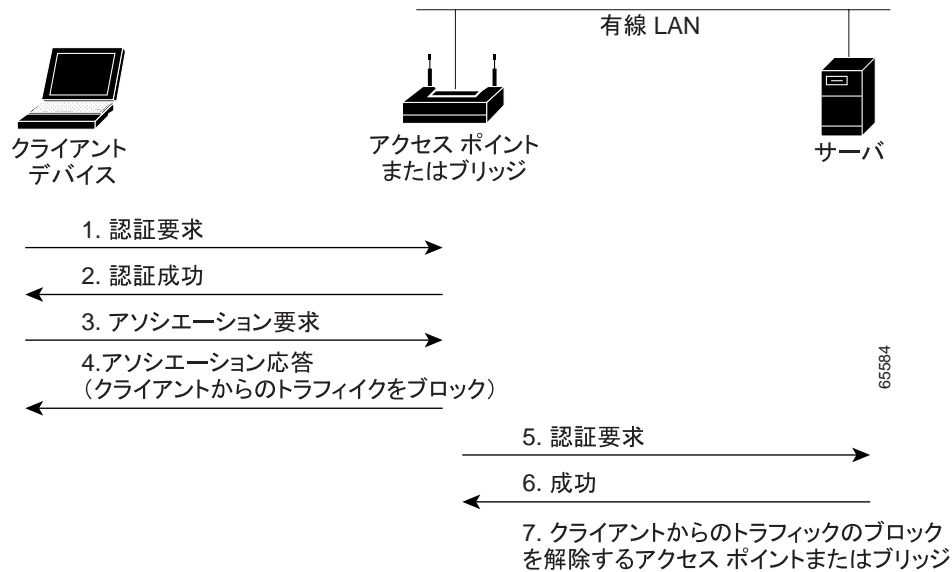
有線 LAN

クライアント
デバイス

アクセス ポイント
またはブリッジ

サーバ

1. 認証要求

2. 認証成功

3. アソシエーション要求

4.アソシエーション応答
（クライアントからのトラフィイクをブロック）

65584

5. 認証要求

6. 成功

7. クライアントからのトラフィックのブロック
を解除するアクセス ポイントまたはブリッジ